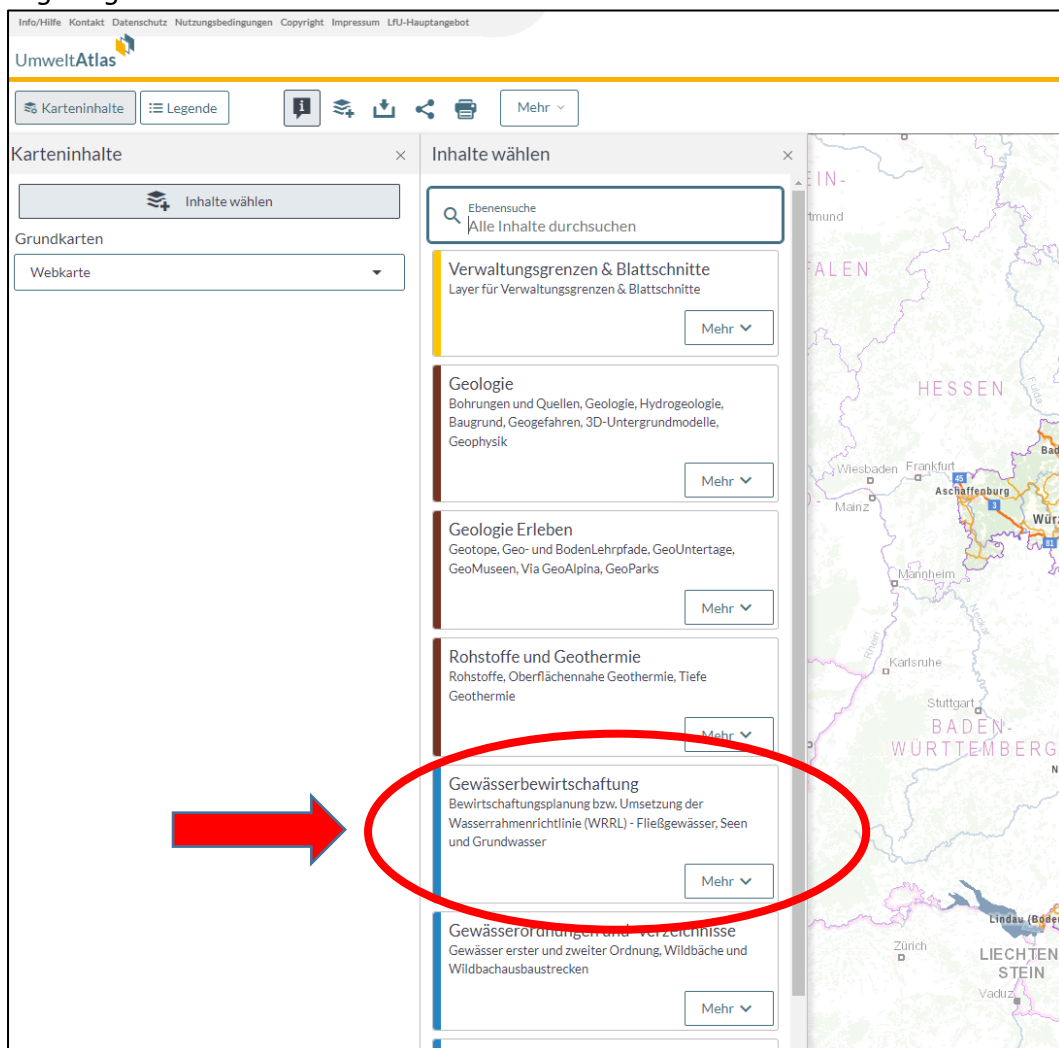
Info/Hilfe Kontakt Datenschutz Nutzungsbedingungen Copyright Impressum LfU-Hauptangebot

UmweltAtlas

Karteninhalte Legende Mehr

Karteninhalte ×

Inhalte wählen

Grundkarten

Webkarte

Inhalte wählen ×

Ebenensuche
Alle Inhalte durchsuchen

Verwaltungsgrenzen & Blattschnitte
Layer für Verwaltungsgrenzen & Blattschnitte
Mehr

Geologie
Bohrungen und Quellen, Geologie, Hydrogeologie, Baugrund, Geogefahren, 3D-Untergrundmodelle, Geophysik
Mehr

Geologie Erleben
Geotope, Geo- und BodenLehrpfade, GeoUntertage, GeoMuseen, Via GeoAlpina, GeoParks
Mehr

Rohstoffe und Geothermie
Rohstoffe, Oberflächennahe Geothermie, Tiefe Geothermie
Mehr

Gewässerbewirtschaftung
Bewirtschaftungsplanung bzw. Umsetzung der Wasserrahmenrichtlinie (WRRL) - Fließgewässer, Seen und Grundwasser
Mehr

Gewässerordnungen und -verzeichnisse
Gewässer erster und zweiter Ordnung, Wildbäche und Wildbachausbaustrecken
Mehr

EIN-
rtmund
FALEN
HESSEN
Wiesbaden Frankfurt
Aschaffenburg
Mainz
Würz
Mannheim
Karlsruhe
Stuttgart
BADEN-
WÜRTTEMBERG
Lindau (Boden
Zürich
LIECHTEN
STEIN
Vaduz